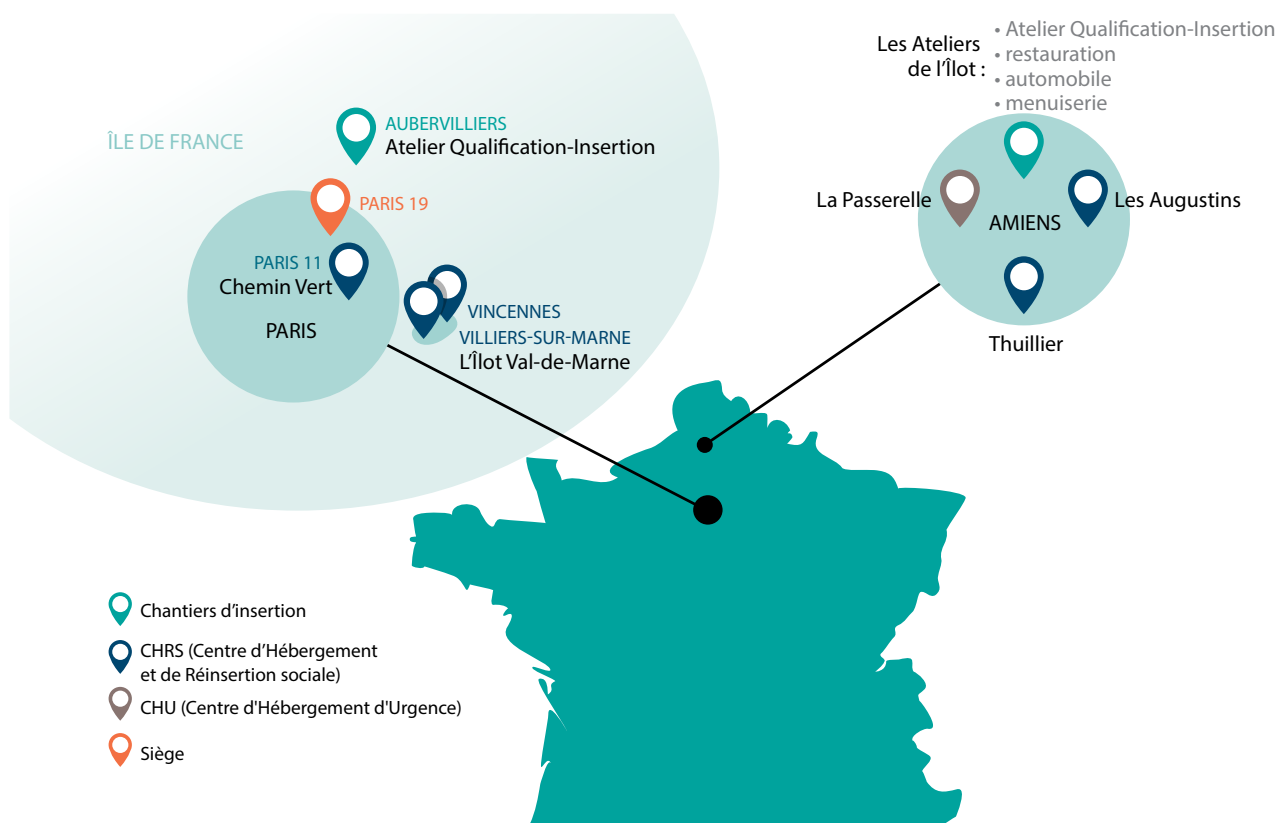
Les Ateliers de l'Îlot :
• Atelier Qualification-Insertion
• restauration
• automobile
• menuiserie

ÎLE DE FRANCE

AUBERVILLIERS
Atelier Qualification-Insertion

PARIS 19

PARIS 11
Chemin Vert

PARIS

VINCENNES
VILLIERS-SUR-MARNE
L'Îlot Val-de-Marne

La Passerelle
AMIENS
Les Augustins
Thuillier

Chantiers d'insertion

CHRS (Centre d'Hébergement et de Réinsertion sociale)

CHU (Centre d'Hébergement d'Urgence)

Siège